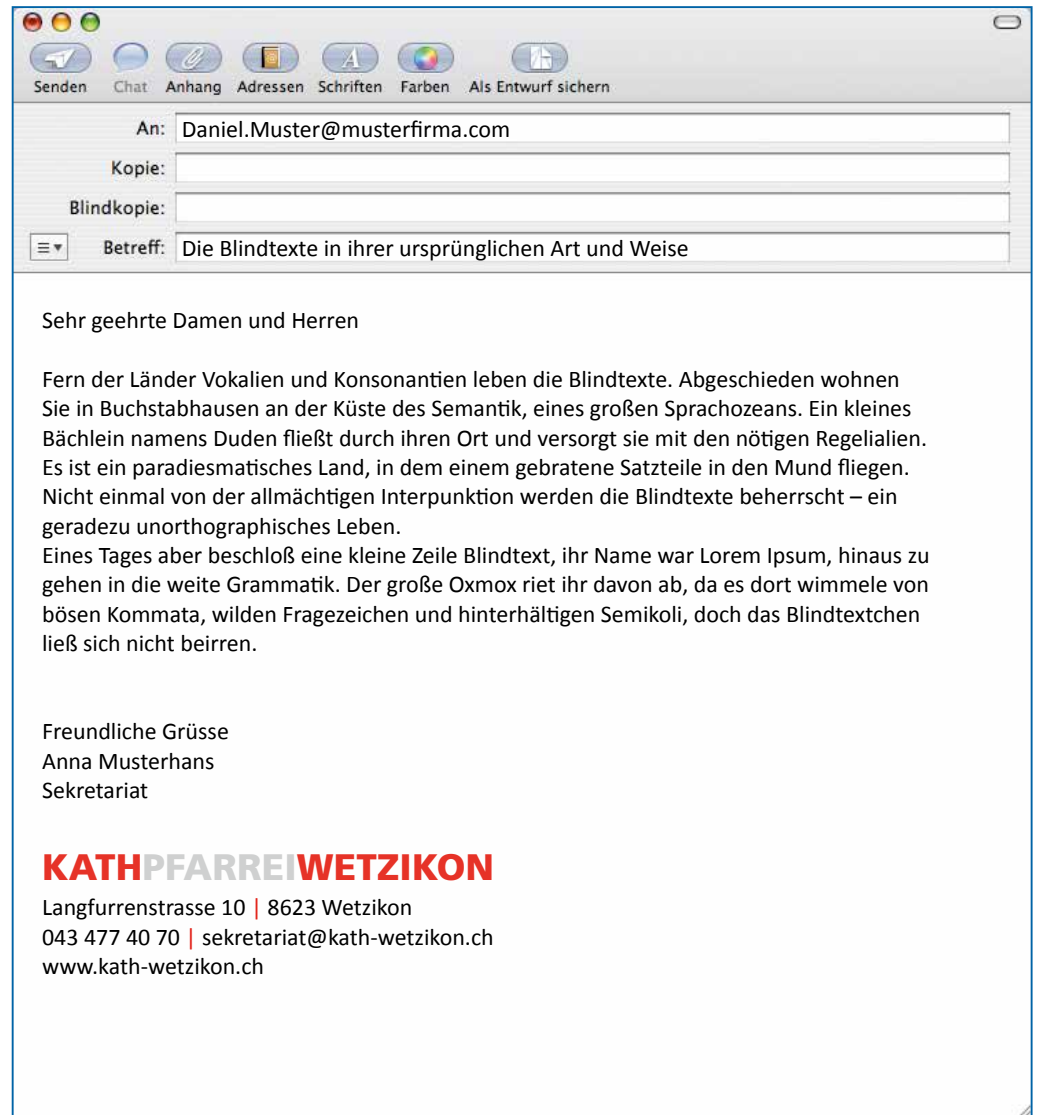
Senden Chat Anhang Adressen Schriften Farben Als Entwurf sichern

An: Daniel.Muster@musterfirma.com
Kopie:
Blindkopie:
Betreff: Die Blindtexte in ihrer ursprünglichen Art und Weise

Sehr geehrte Damen und Herren

Fern der Länder Vokalien und Konsonantien leben die Blindtexte. Abgeschieden wohnen Sie in Buchstabhausen an der Küste des Semantik, eines großen Sprachozeans. Ein kleines Bächlein namens Duden fließt durch ihren Ort und versorgt sie mit den nötigen Regelialien. Es ist ein paradiesmatisches Land, in dem einem gebratene Satzteile in den Mund fliegen. Nicht einmal von der allmächtigen Interpunktion werden die Blindtexte beherrscht – ein geradezu unorthographisches Leben.
Eines Tages aber beschloß eine kleine Zeile Blindtext, ihr Name war Lorem Ipsum, hinaus zu gehen in die weite Grammatik. Der große Oxmox riet ihr davon ab, da es dort wimmele von bösen Kommata, wilden Fragezeichen und hinterhältigen Semikoli, doch das Blindtextchen ließ sich nicht beirren.

Freundliche Grüsse
Anna Musterhans
Sekretariat

KATHPFARREIWETZIKON
Langfurrenstrasse 10 | 8623 Wetzikon
043 477 40 70 | sekretariat@kath-wetzikon.ch
www.kath-wetzikon.ch